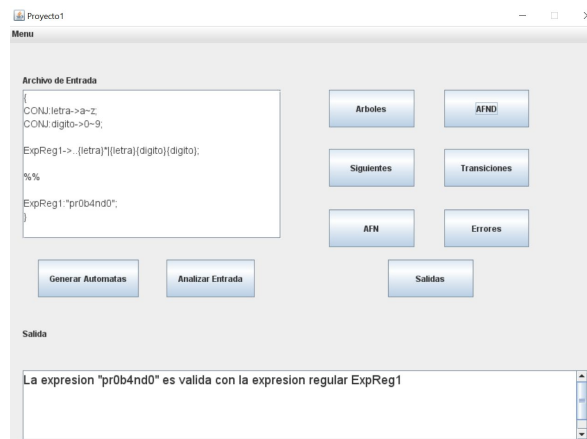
Proyecto1

Menu

Archivo de Entrada

{
CONJ:letra->a~z;
CONJ:digito->0~9;

ExpReg1->..{letra}*|{letra}{digito}{digito};

%%

ExpReg1:"pr0b4nd0";
}

Arboles

AFND

Siguientes

Transiciones

AFN

Errores

Generar Automatas

Analizar Entrada

Salidas

Salida

La expresion "pr0b4nd0" es valida con la expresion regular ExpReg1